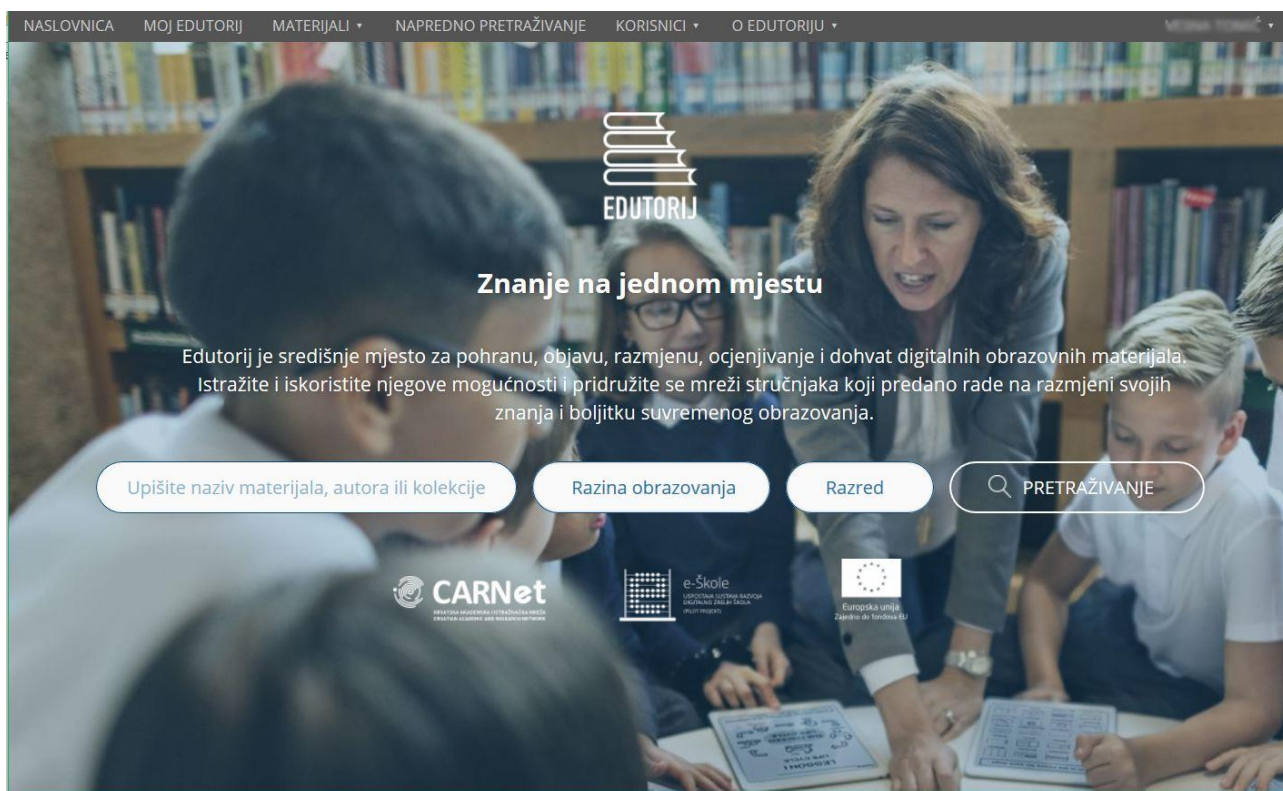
NASLOVNICA MOJ EDUTORIJ MATERIJALI ▾ NAPREDNO PRETRAŽIVANJE KORISNICI ▾ O EDUTORIJU ▾ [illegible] ▾

EDUTORIJ

Znanje na jednom mjestu

Edutorij je središnje mjesto za pohranu, objavu, razmjenu, ocjenjivanje i dohvat digitalnih obrazovnih materijala. Istražite i iskoristite njegove mogućnosti i pridružite se mreži stručnjaka koji predano rade na razmjeni svojih znanja i boljitku suvremenog obrazovanja.

Upišite naziv materijala, autora ili kolekcije

Razina obrazovanja

Razred

PRETRAŽIVANJE

CARNet
HRVATSKA AKADEMSKA I ISTRAŽIVAČKA MREŽA
CROATIAN ACADEMIC AND RESEARCH NETWORK

e-Škole
USPOSTAVA SUSTAVA RAZVOJA DIGITALNO ZRELIH ŠKOLA (PILOT PROJEKT)

Europska unija
Zajedno do fondova EU